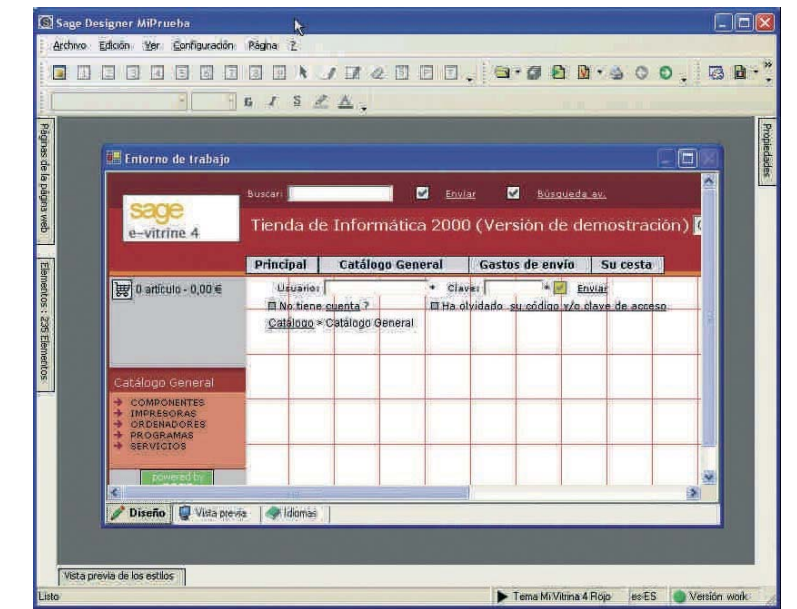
Sage Designer MiPrueba

Archivo Edición Ver Configuración Página ?

1 2 3 4 5 6 7 8 9

G I S

Páginas de la página web

Elementos : 226 Elementos

Propiedades

Entorno de trabajo

Buscar: Enviar Búsqueda av.

sage e-vitrine 4

Tienda de Informática 2000 (Versión de demostración)

Principal | Catálogo General | Gastos de envío | Su cesta

0 artículo - 0,00 €

Usuario: * Clave: * Enviar

No tiene cuenta ? Ha olvidado su código y/o clave de acceso

Catálogo > Catálogo General

Catálogo General

COMPONENTES
IMPRESORAS
ORDENADORES
PROGRAMAS
SERVICIOS

powered by

Diseño | Vista previa | Idiomas

Vista previa de los estilos

Listo | Tema Mi Vitrina 4 Rojo | es-ES | Versión work